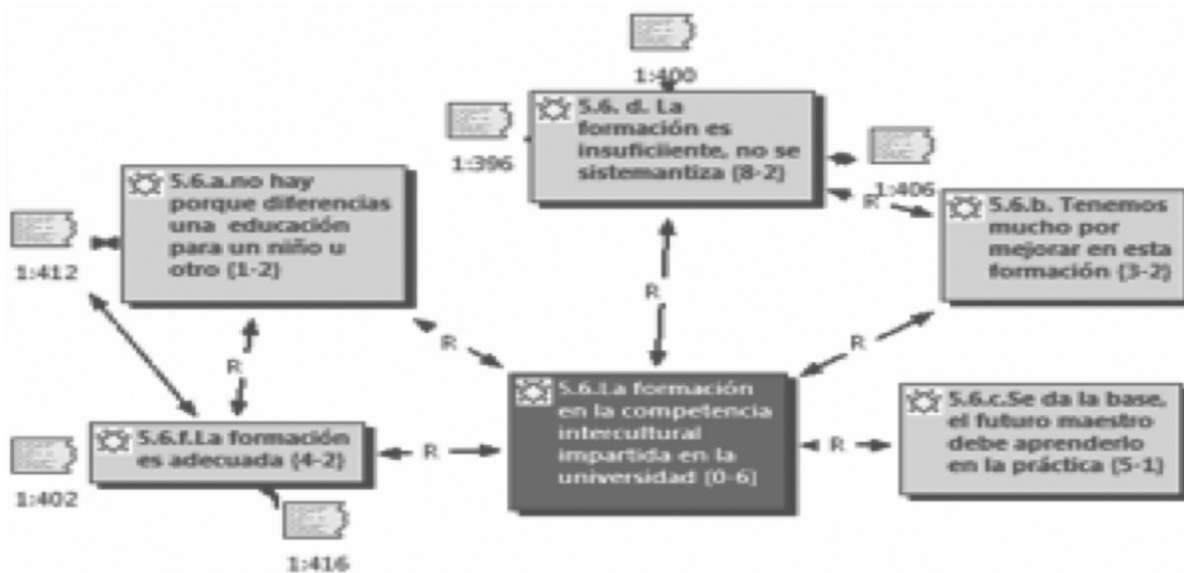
1:400

5.6. d. La formación es insuficiente, no se sistemantiza (8-2)

1:396

1:406

R

5.6.a.no hay porque diferencias una educación para un niño u otro (1-2)

1:412

5.6.b. Tenemos mucho por mejorar en esta formación (3-2)

R

R

R

R

5.6.La formación en la competencia intercultural impartida en la universidad (0-6)

5.6.c.Se da la base. el futuro maestro debe aprenderlo en la práctica (5-1)

5.6.f.La formación es adecuada (4-2)

R

R

1:402

1:416